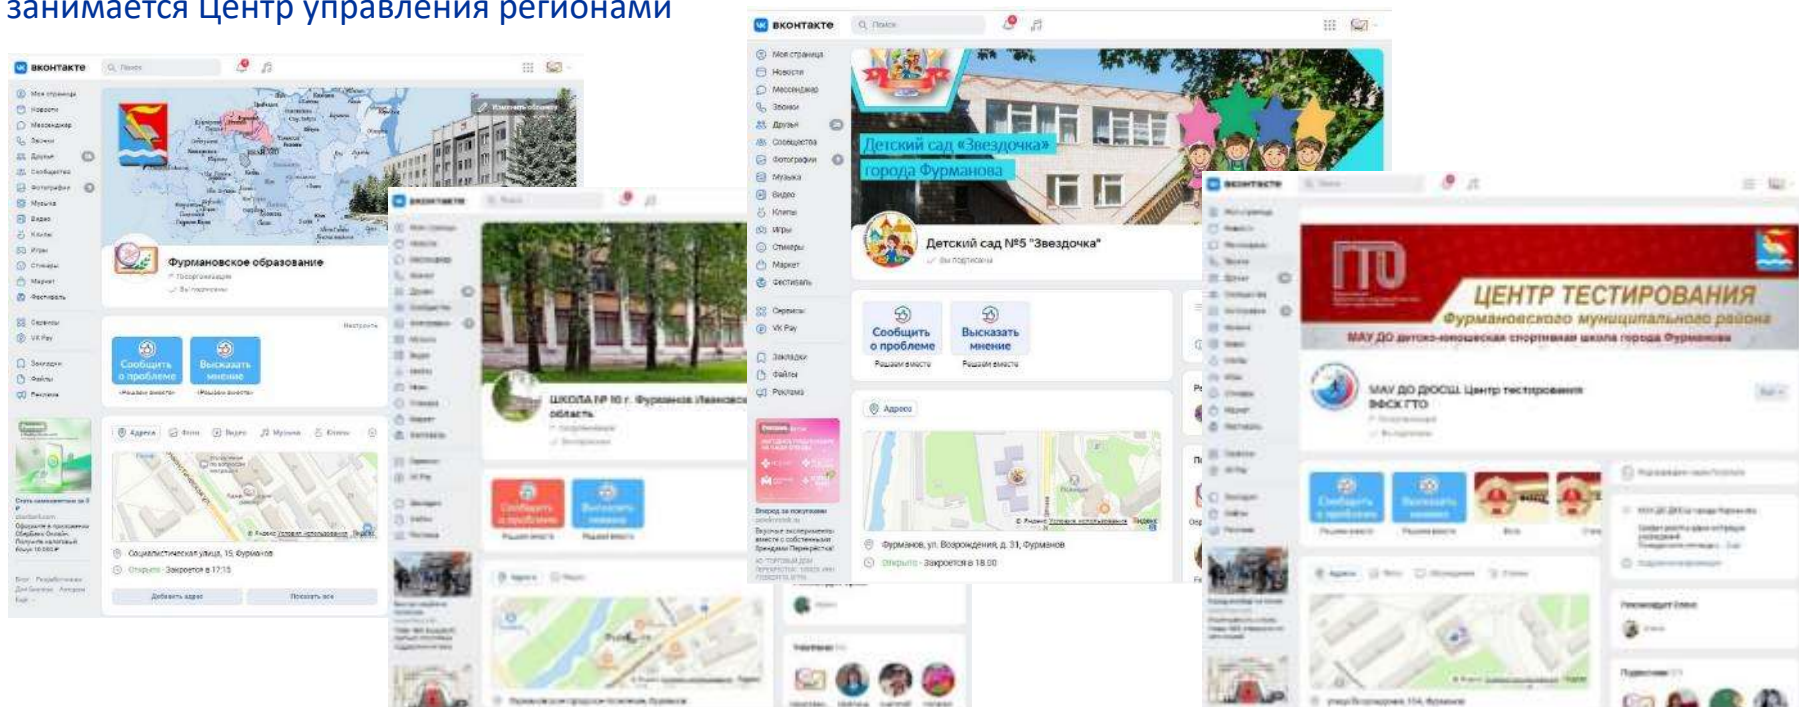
занимается Центр управления регионами

ВКОНТАКТЕ
Поиск
Моя страница
Новости
Мессенджер
Звонки
Друзья
Сообщества
Фотографии
Музыка
Видео
Клипы
Игры
Стикеры
Маркет
Фестиваль
Сервисы
VK Pay
Закладки
Файлы
Реклама
Фурмановское образование
Сообщить о проблеме
Высказать мнение
Адреса
Фото
Видео
Музыка
Клипы
Социалистическая улица, 15, Фурманов
Открыто · Закроется в 17:15
Добавить адрес
Показать все

ВКОНТАКТЕ
ШКОЛА № 10 г. Фурманов Ивановской области
Сообщить о проблеме
Высказать мнение
Решаем вместе
Решаем вместе
Адреса

ВКОНТАКТЕ
Поиск
Моя страница
Новости
Мессенджер
Звонки
Друзья
Сообщества
Фотографии
Музыка
Видео
Клипы
Игры
Стикеры
Маркет
Фестиваль
Сервисы
VK Pay
Закладки
Файлы
Реклама
Детский сад «Звездочка» города Фурманова
Детский сад №5 "Звездочка"
Вы подписаны
Сообщить о проблеме
Высказать мнение
Решаем вместе
Решаем вместе
Адреса
Фурманов, ул. Возрождения, д. 31, Фурманов
Открыто · Закроется в 18:00

ВКОНТАКТЕ
ЦЕНТР ТЕСТИРОВАНИЯ
Фурмановского муниципального района
МАУ ДО детско-юношеская спортивная школа города Фурманова
МАУ ДО ДЮСШ Центр тестирования ВФСК ГТО
Сообщить о проблеме
Высказать мнение
Адреса